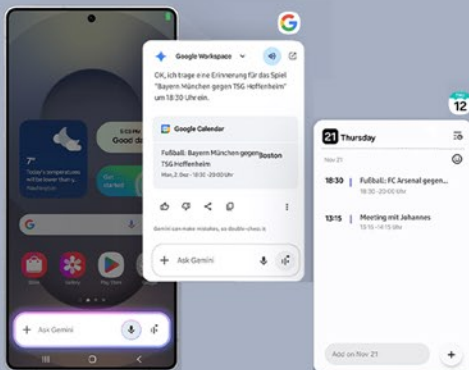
Google Workspace

OK, ich trage eine Erinnerung für das Spiel "Bayern München gegen TSG Hoffenheim" um 18:30 Uhr ein.

Google Calendar

Fußball: Bayern München gegen Boston TSG Hoffenheim

Mon, 2. Dez · 18:30 – 20:00 Uhr

Gemini can make mistakes, so double-check it

+ Ask Gemini

7°

Good da

Get started

Store

Gallery

Play Store

+ Ask Gemini

12

21 Thursday

Nov 21

18:30 Fußball: FC Arsenal gegen...

18:30 – 20:00 Uhr

13:15 Meeting mit Johannes

13:15 – 14:15 Uhr

Add on Nov 21

+